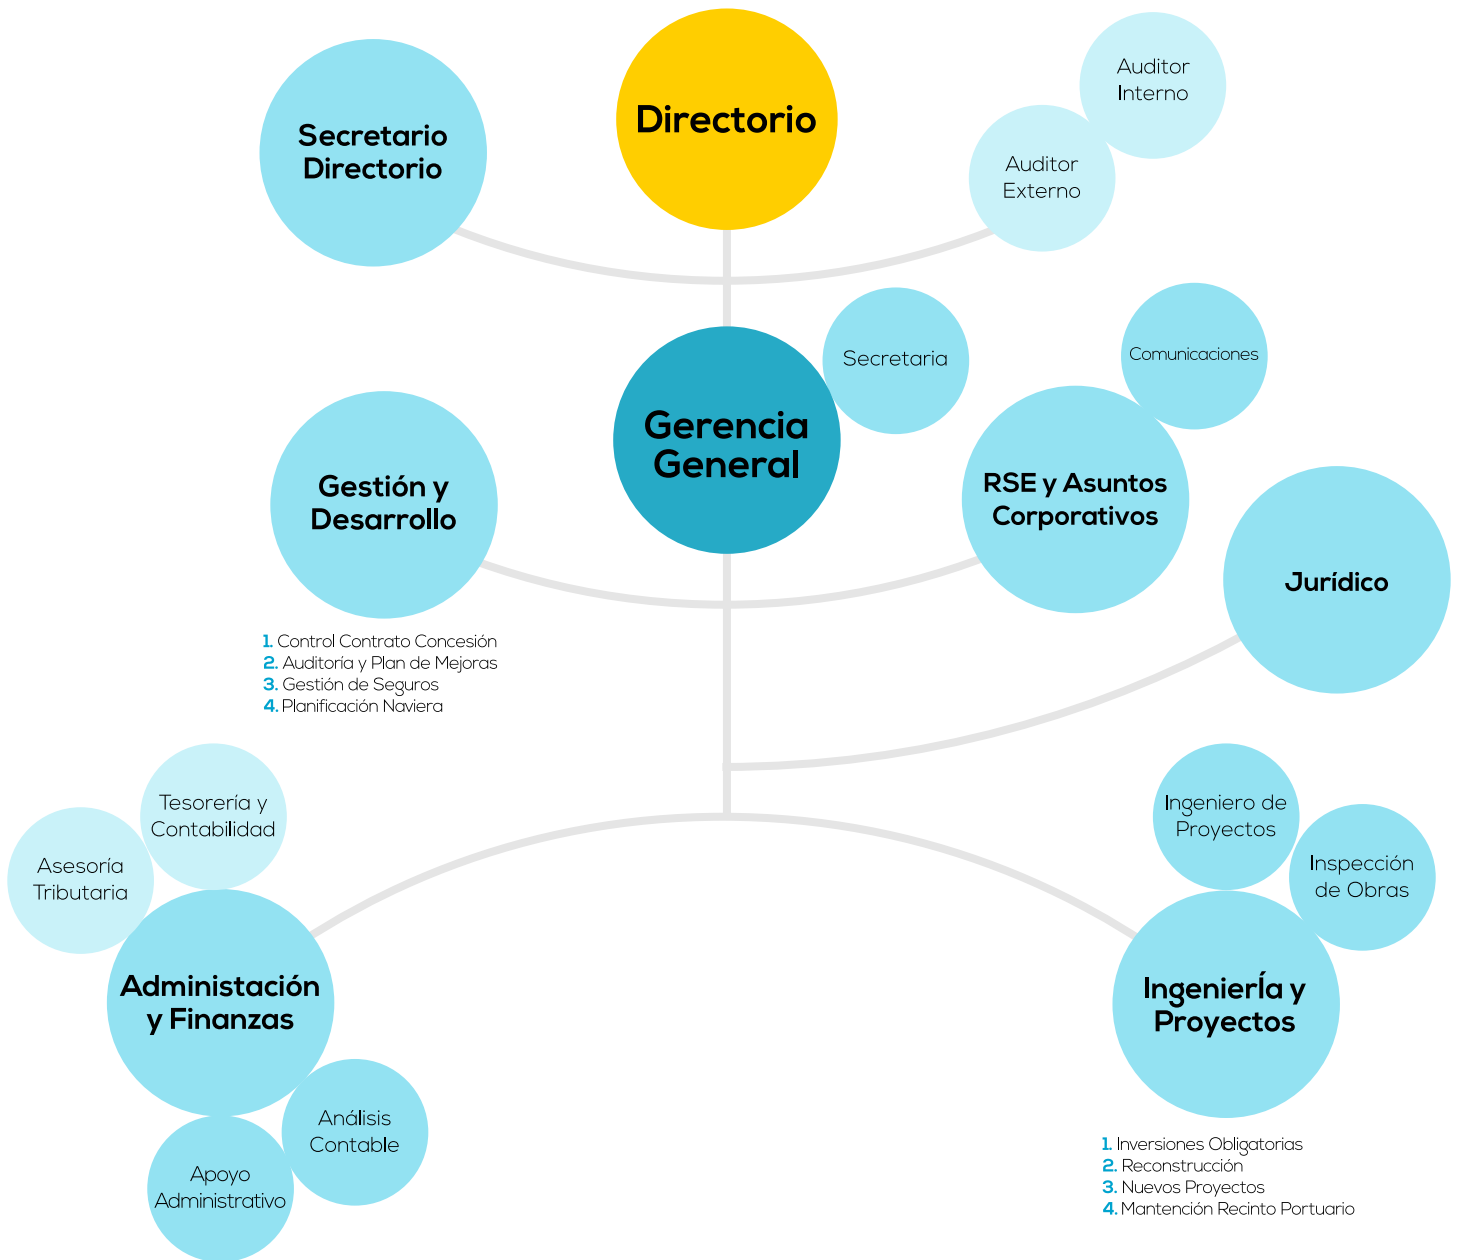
Directorio

Secretario Directorio

Auditor Interno

Auditor Externo

Gerencia General

Secretaria

Comunicaciones

Gestión y Desarrollo

RSE y Asuntos Corporativos

Jurídico

1. Control Contrato Concesión
2. Auditoría y Plan de Mejoras
3. Gestión de Seguros
4. Planificación Naviera

Tesorería y Contabilidad

Asesoría Tributaria

Administación y Finanzas

Análisis Contable

Apoyo Administrativo

Ingeniero de Proyectos

Inspección de Obras

IngenierÍa y Proyectos

1. Inversiones Obligatorias
2. Reconstrucción
3. Nuevos Proyectos
4. Mantención Recinto Portuario